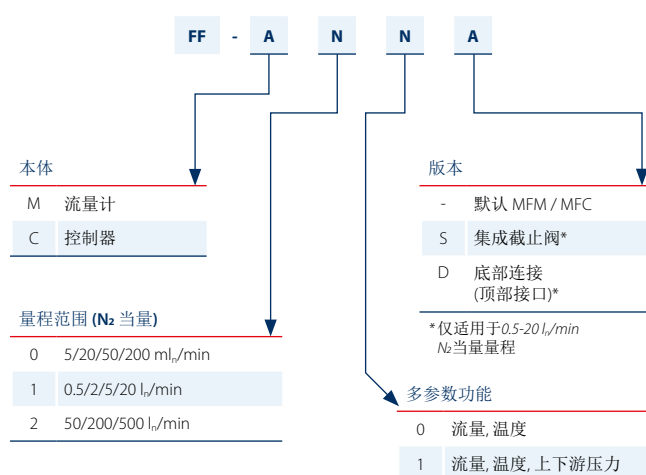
FF - A N N A

本体

| M | 流量计 |
|---|---|
| C | 控制器 |

量程范围 (N₂ 当量)

| 0 | 5/20/50/200 ml$_n$/min |
|---|---|
| 1 | 0.5/2/5/20 l$_n$/min |
| 2 | 50/200/500 l$_n$/min |

版本

| - | 默认 MFM / MFC |
|---|---|
| S | 集成截止阀* |
| D | 底部连接 (顶部接口)* |

* 仅适用于 0.5-20 l$_n$/min N₂当量量程

多参数功能

| 0 | 流量, 温度 |
|---|---|
| 1 | 流量, 温度, 上下游压力 |